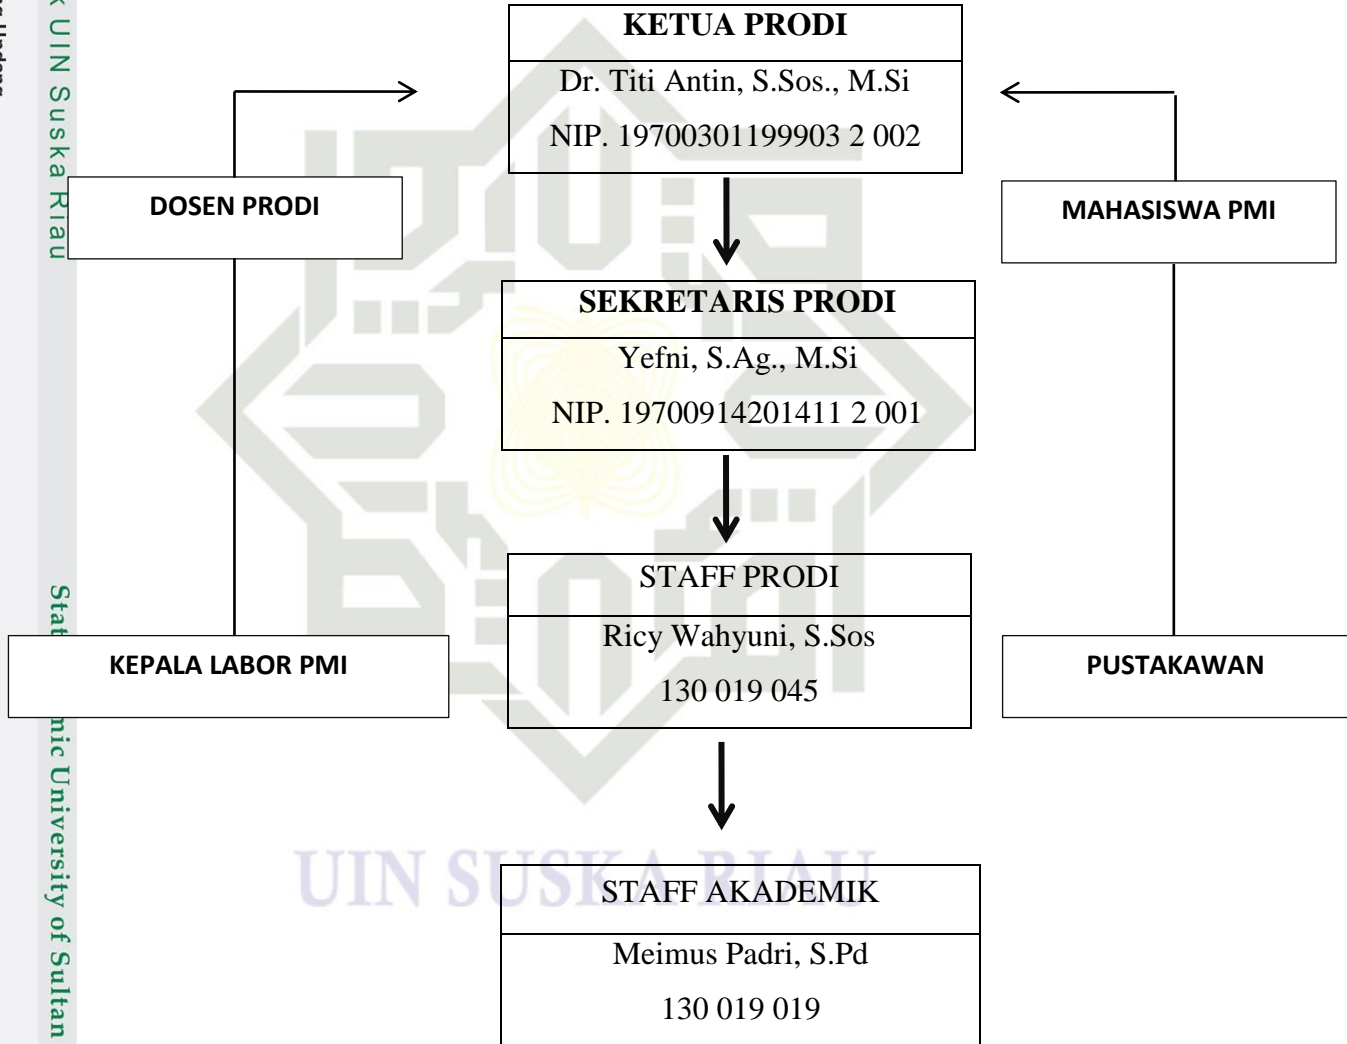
k UIN Suska Riau

Stat

mic University of Sultan

KETUA PRODI

Dr. Titi Antin, S.Sos., M.Si

NIP. 19700301199903 2 002

DOSEN PRODI

MAHASISWA PMI

SEKRETARIS PRODI

Yefni, S.Ag., M.Si

NIP. 19700914201411 2 001

STAFF PRODI

Ricy Wahyuni, S.Sos

130 019 045

KEPALA LABOR PMI

PUSTAKAWAN

UIN SUSKA RIAU

STAFF AKADEMIK

Meimus Padri, S.Pd

130 019 019